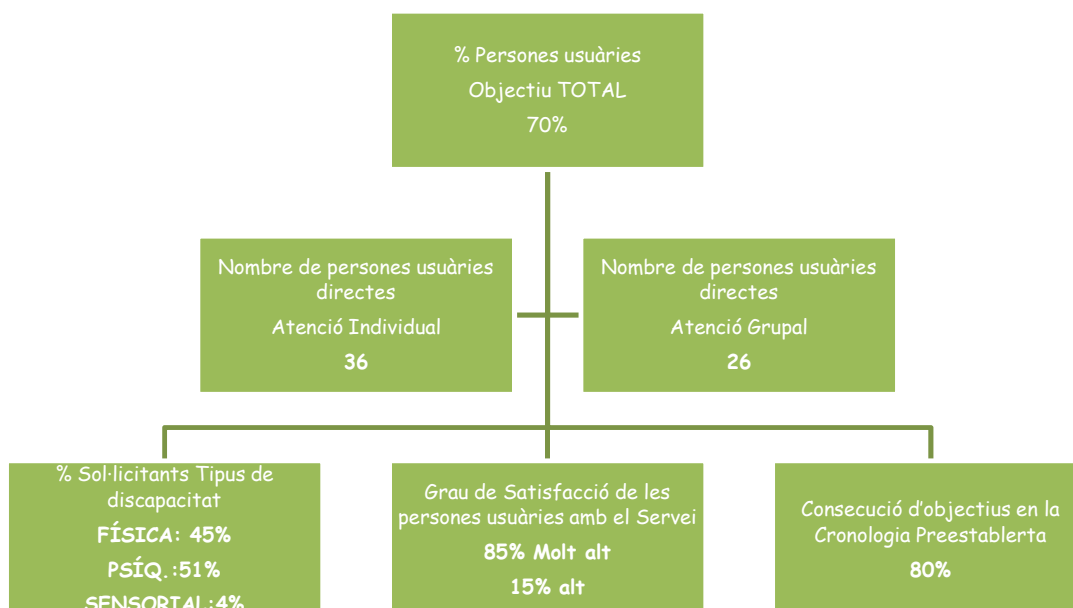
% Persones usuàries

Objectiu TOTAL

70%

Nombre de persones usuàries directes

Atenció Individual

36

Nombre de persones usuàries directes

Atenció Grupal

26

% Sol·licitants Tipus de discapacitat

FÍSICA: 45%

PSÍQ.:51%

SENSORIAL:4%

Grau de Satisfacció de les persones usuàries amb el Servei

85% Molt alt

15% alt

Consecució d'objectius en la Cronologia Preestablerta

80%